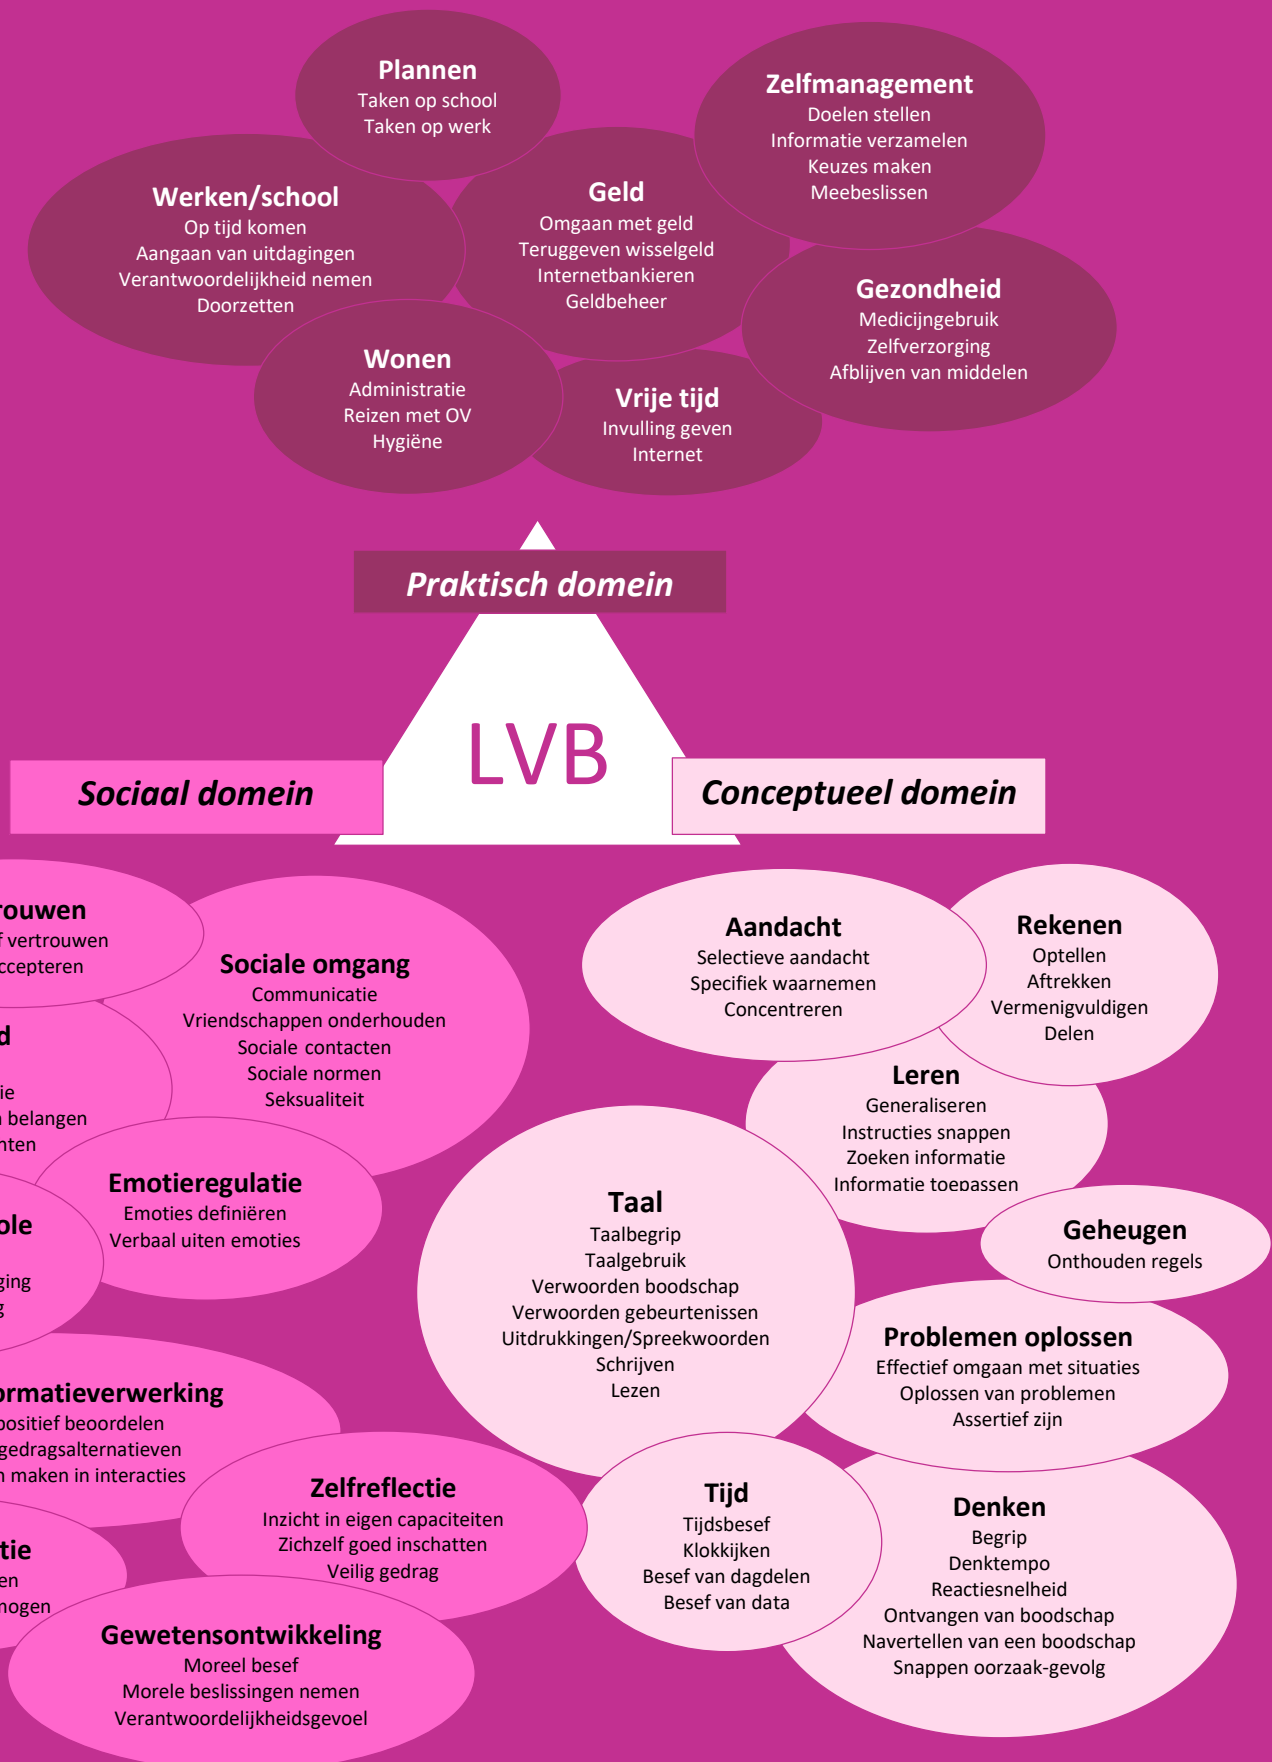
Plannen
Taken op school
Taken op werk

Zelfmanagement
Doelen stellen
Informatie verzamelen
Keuzes maken
Meebeslissen

Werken/school
Op tijd komen
Aangaan van uitdagingen
Verantwoordelijkheid nemen
Doorzetten

Geld
Omgaan met geld
Teruggeven wisselgeld
Internetbankieren
Geldbeheer

Gezondheid
Medicijngebruik
Zelfverzorging
Afblijven van middelen

Wonen
Administratie
Reizen met OV
Hygiëne

Vrije tijd
Invulling geven
Internet

Praktisch domein

LVB

Sociaal domein

Conceptueel domein

rouwen
f vertrouwen
ccepteren

Sociale omgang
Communicatie
Vriendschappen onderhouden
Sociale contacten
Sociale normen
Seksualiteit

d
ie
 belangen
nten

Emotieregulatie
Emoties definiëren
Verbaal uiten emoties

ole
ging
g

rmatieverwerking
positief beoordelen
gedragsalternatieven
n maken in interacties

Zelfreflectie
Inzicht in eigen capaciteiten
Zichzelf goed inschatten
Veilig gedrag

tie
en
nogen

Gewetensontwikkeling
Moreel besef
Morele beslissingen nemen
Verantwoordelijkheidsgevoel

Aandacht
Selectieve aandacht
Specifiek waarnemen
Concentreren

Rekenen
Optellen
Aftrekken
Vermenigvuldigen
Delen

Leren
Generaliseren
Instructies snappen
Zoeken informatie
Informatie toepassen

Taal
Taalbegrip
Taalgebruik
Verwoorden boodschap
Verwoorden gebeurtenissen
Uitdrukkingen/Spreekwoorden
Schrijven
Lezen

Geheugen
Onthouden regels

Problemen oplossen
Effectief omgaan met situaties
Oplossen van problemen
Assertief zijn

Tijd
Tijdsbesef
Klokkijken
Besef van dagdelen
Besef van data

Denken
Begrip
Denktempo
Reactiesnelheid
Ontvangen van boodschap
Navertellen van een boodschap
Snappen oorzaak-gevolg